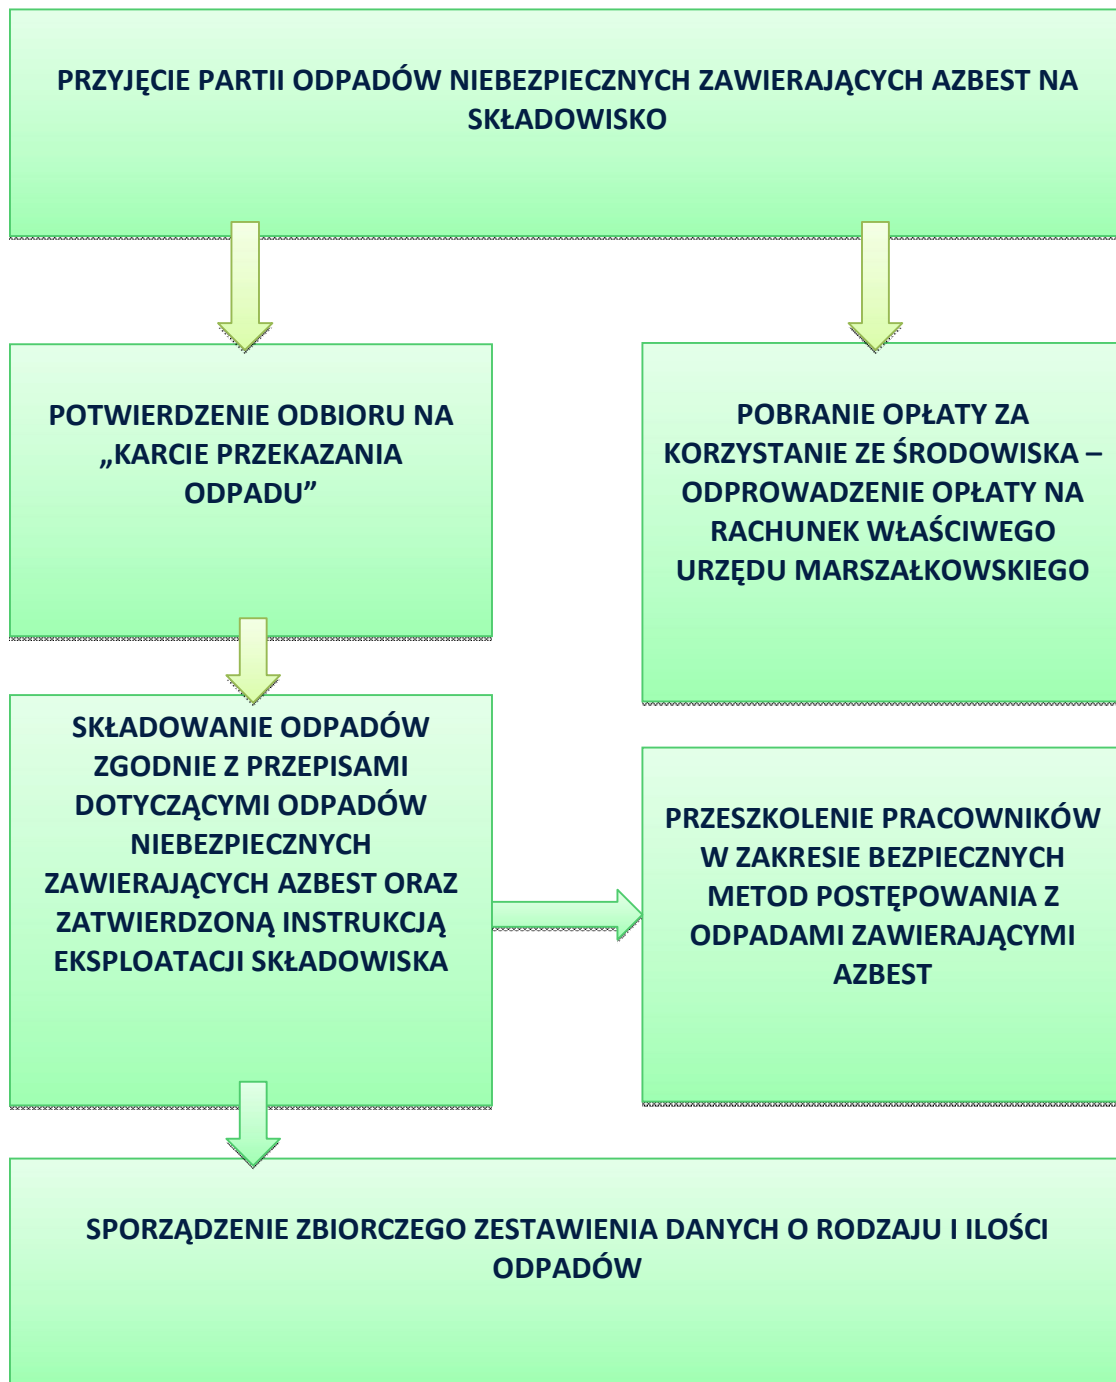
PRZYJĘCIE PARTII ODPADÓW NIEBEZPIECZNYCH ZAWIERAJĄCYCH AZBEST NA SKŁADOWISKO

POTWIERDZENIE ODBIORU NA „KARCIE PRZEKAZANIA ODPADU”

POBRANIE OPŁATY ZA KORZYSTANIE ZE ŚRODOWISKA – ODPROWADZENIE OPŁATY NA RACHUNEK WŁAŚCIWEGO URZĘDU MARSZAŁKOWSKIEGO

SKŁADOWANIE ODPADÓW ZGODNIE Z PRZEPISAMI DOTYCZĄCYMI ODPADÓW NIEBEZPIECZNYCH ZAWIERAJĄCYCH AZBEST ORAZ ZATWIERDZONĄ INSTRUKCJĄ EKSPLOATACJI SKŁADOWISKA

PRZESZKOLENIE PRACOWNIKÓW W ZAKRESIE BEZPIECZNYCH METOD POSTĘPOWANIA Z ODPADAMI ZAWIERAJĄCYMI AZBEST

SPORZĄDZENIE ZBIORCZEGO ZESTAWIENIA DANYCH O RODZAJU I ILOŚCI ODPADÓW